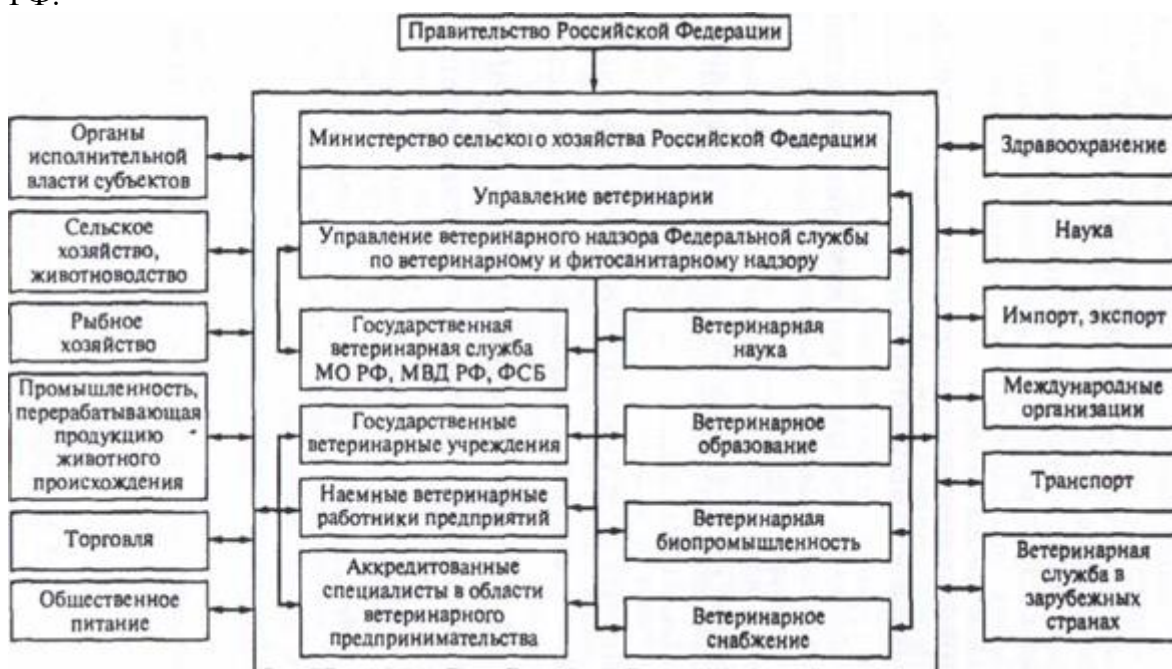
РФ.

Правительство Российской Федерации

Органы исполнительной власти субъектов

Сельское хозяйство, животноводство

Рыбное хозяйство

Промышленность, перерабатывающая продукцию животного происхождения

Торговля

Общественное питание

Министерство сельского хозяйства Российской Федерации

Управление ветеринарии

Управление ветеринарного надзора Федеральной службы по ветеринарному и фитосанитарному надзору

Государственная ветеринарная служба МО РФ, МВД РФ, ФСБ

Государственные ветеринарные учреждения

Наемные ветеринарные работники предприятий

Аккредитованные специалисты в области ветеринарного предпринимательства

Ветеринарная наука

Ветеринарное образование

Ветеринарная биопромышленность

Ветеринарное снабжение

Здравоохранение

Наука

Импорт, экспорт

Международные организации

Транспорт

Ветеринарная служба в зарубежных странах